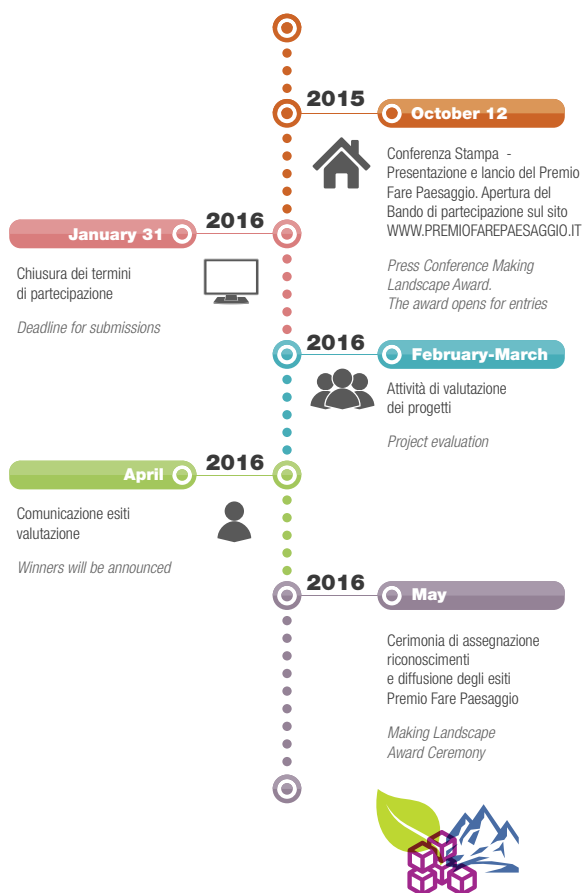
2015

October 12

Conferenza Stampa - Presentazione e lancio del Premio Fare Paesaggio. Apertura del Bando di partecipazione sul sito WWW.PREMIOFAREPAESAGGIO.IT

Press Conference Making Landscape Award. The award opens for entries

2016

January 31

Chiusura dei termini di partecipazione

Deadline for submissions

2016

February-March

Attività di valutazione dei progetti

Project evaluation

2016

April

Comunicazione esiti valutazione

Winners will be announced

2016

May

Cerimonia di assegnazione riconoscimenti e diffusione degli esiti Premio Fare Paesaggio

Making Landscape Award Ceremony